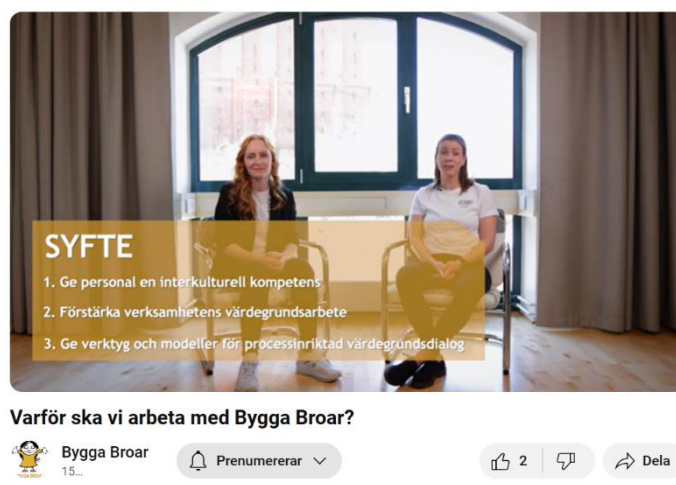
SYFTE

1. Ge personal en interkulturell kompetens

2. Förstärka verksamhetens värdegrundsarbete

3. Ge verktyg och modeller för processinriktad värdegrundsdialog

Varför ska vi arbeta med Bygga Broar?

Bygga Broar
15...

Prenumererar

2

Dela